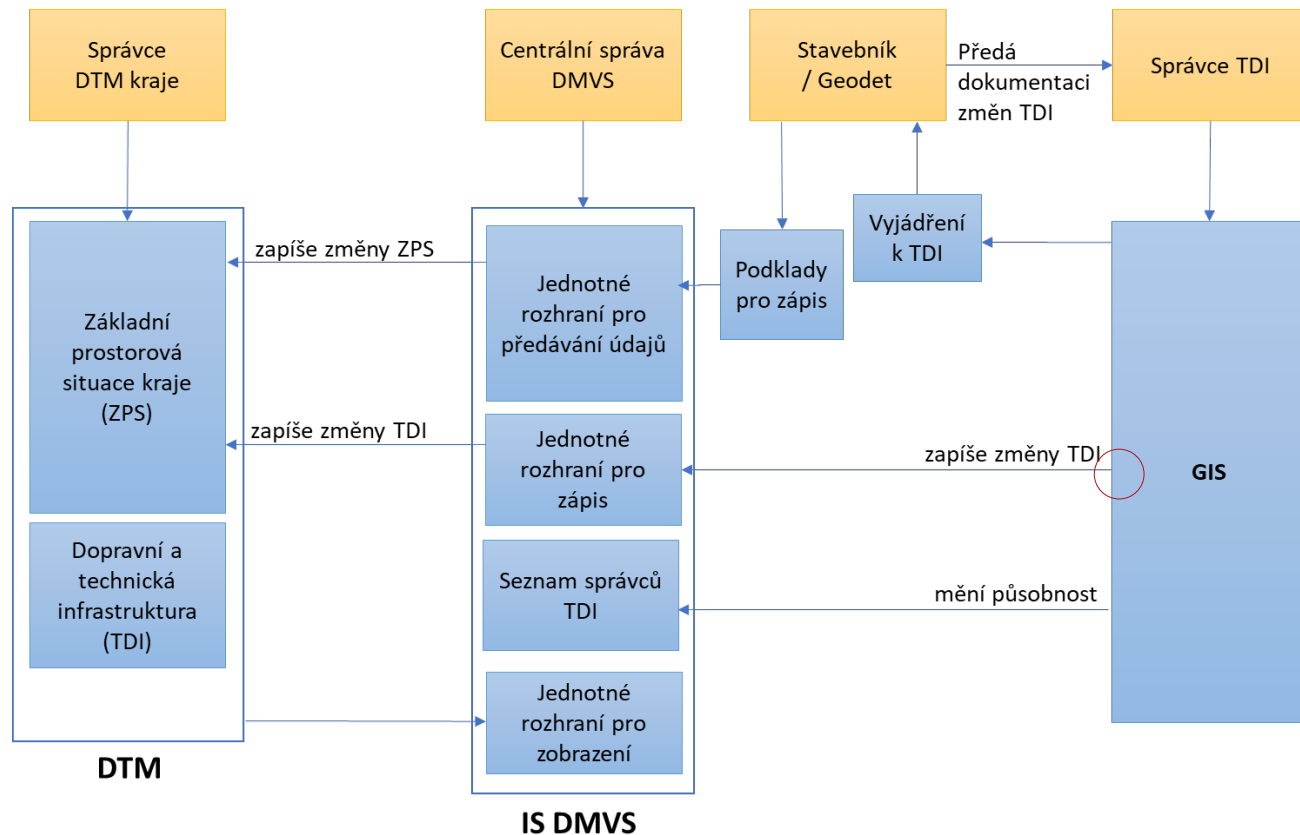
Správce DTM kraje

Centrální správa DMVS

Stavebník / Geodet

Předá dokumentaci změn TDI

Správce TDI

zapíše změny ZPS

Základní prostorová situace kraje (ZPS)

Jednotné rozhraní pro předávání údajů

Podklady pro zápis

Vyjádření k TDI

zapíše změny TDI

Jednotné rozhraní pro zápis

zapíše změny TDI

GIS

Dopravní a technická infrastruktura (TDI)

Seznam správců TDI

mění působnost

Jednotné rozhraní pro zobrazení

DTM

IS DMVS